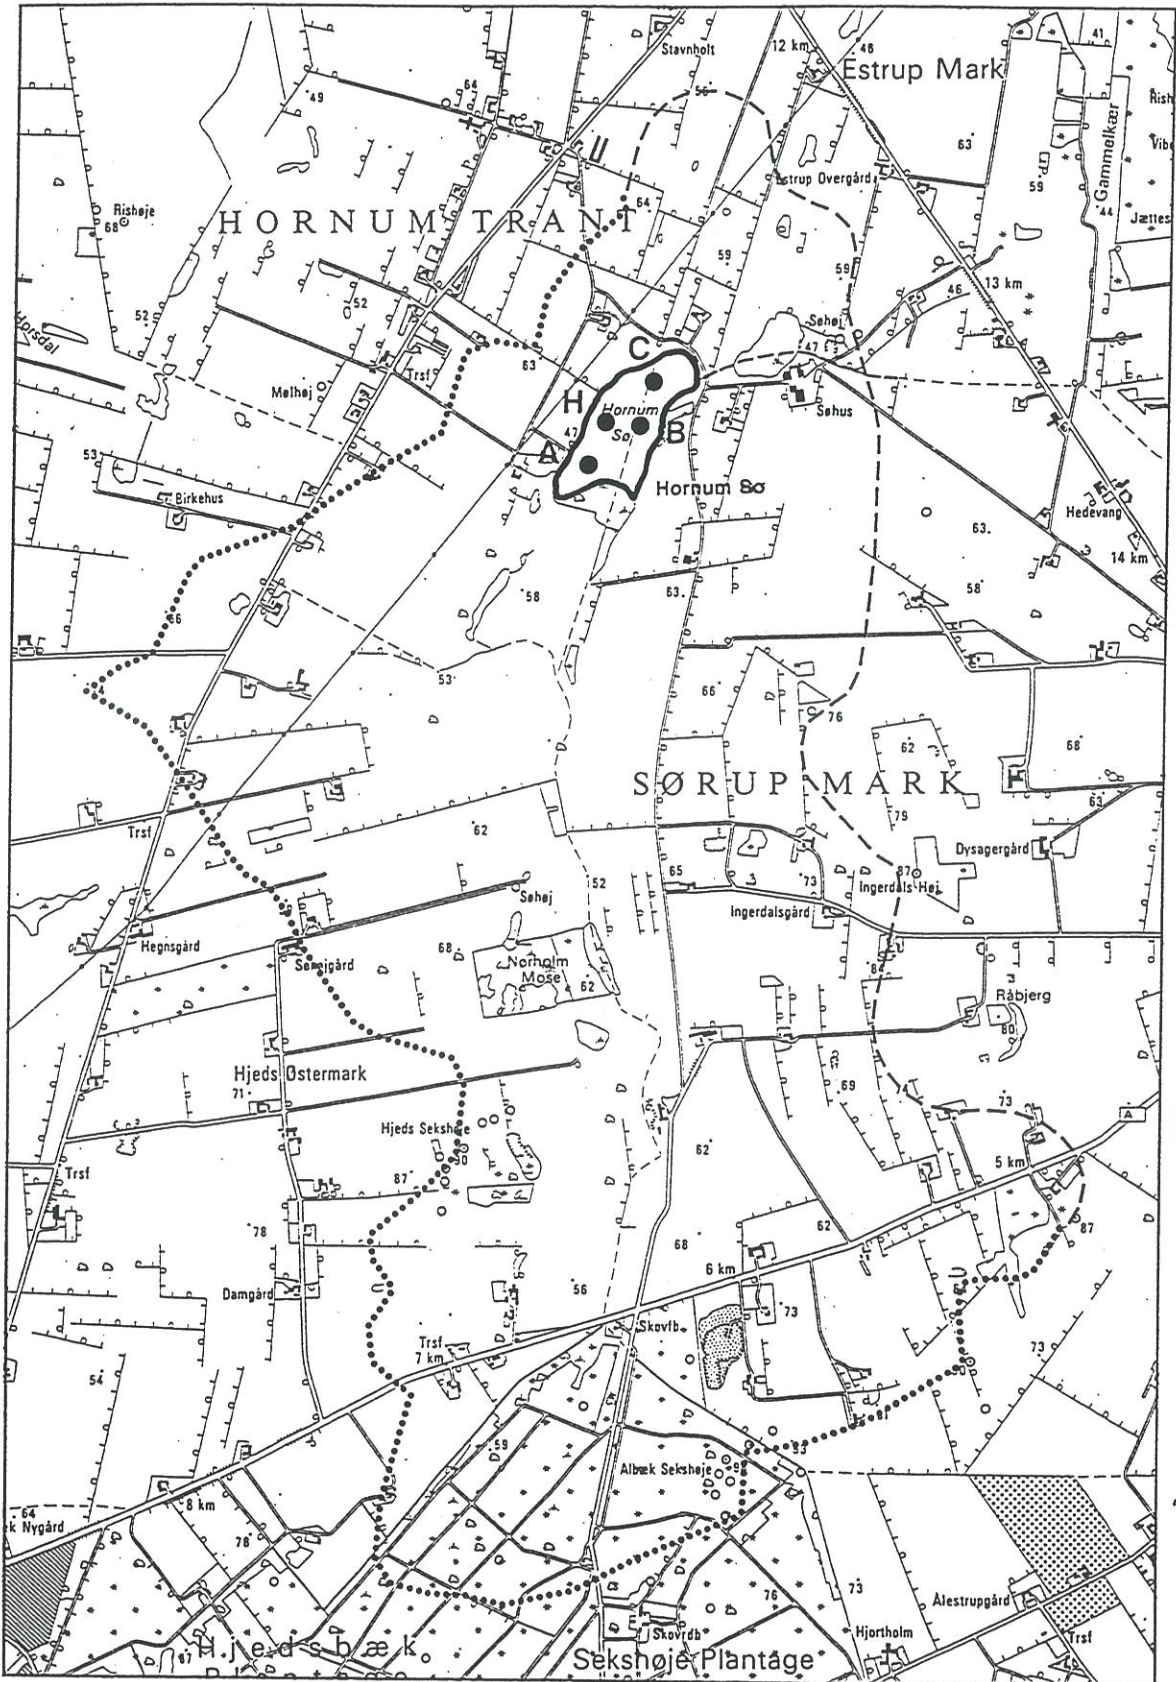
Stavnholt
12 km
46
Estrup Mark
41
Rish
Vib
Gammelkær
Jættes
44
59
63
56
64
49
Rishøje
68
HORNUM TRANT
64
Estrup Overgård
59
59
13 km
46
Søhøj
47
Hørsdal
52
52
63
C
H
Hornum Sø
B
A
47
Hornum Sø
Mølhøj
Trsf
Søhus
53
Birkehus
63
Hedevang
14 km
58
63
58
66
53
66
76
62
68
SØRUP MARK
79
63
Trsf
62
Dysagergård
52
65
73
87
Ingerdals Høj
Søhøj
Ingerdalsgård
Hegnsgård
Søndergård
68
Norholm Mose
62
84
Råbjerg
80
Hjeds Østermark
71
69
73
Hjeds Sekshøje
30
87
62
A
5 km
78
68
62
87
Damgård
6 km
56
73
73
Trsf
7 km
Skovfb
54
59
33
Albæk Sekshøje
64
8 km
Nygård
78
76
73
Ålestrupgård
Trsf
Hjortholm
Skovfb
Hjedsbæk
Sekshøje Plantage